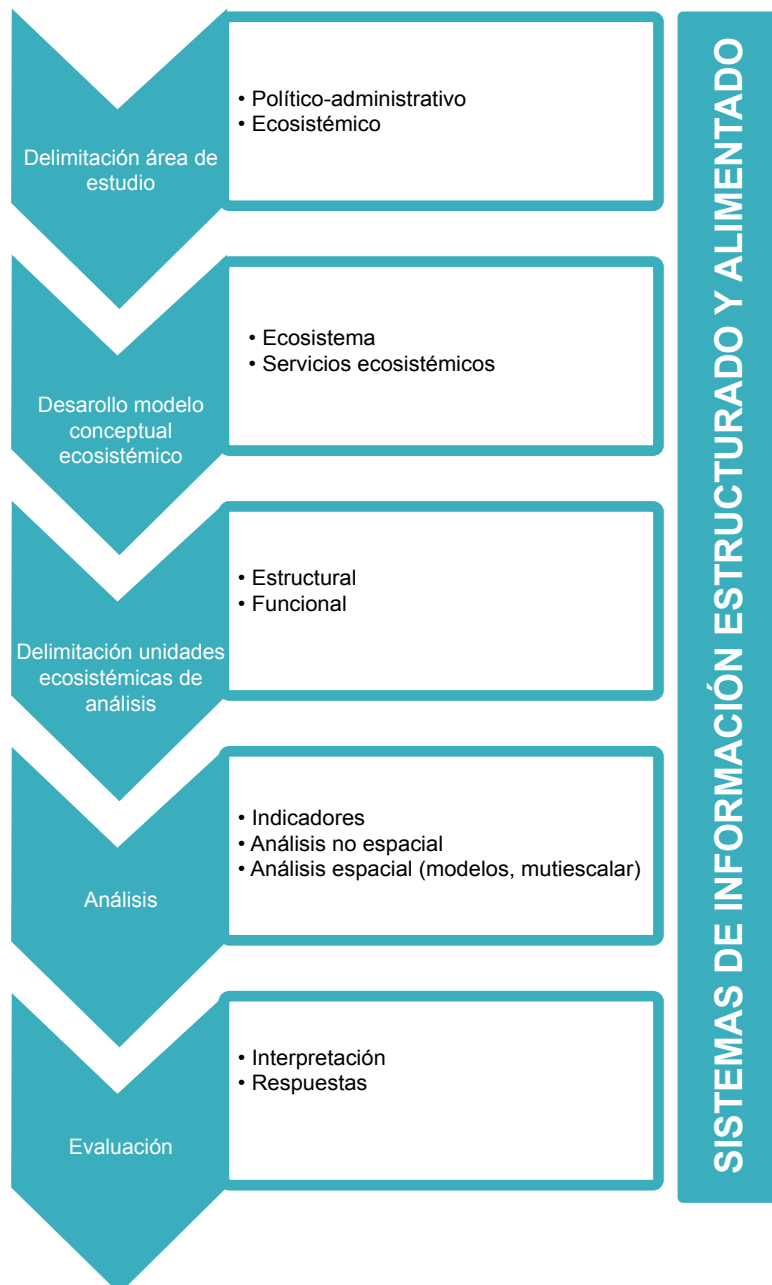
Delimitación área de estudio

• Político-administrativo
• Ecosistémico

Desarollo modelo conceptual ecosistémico

• Ecosistema
• Servicios ecosistémicos

Delimitación unidades ecosistémicas de análisis

• Estructural
• Funcional

Análisis

• Indicadores
• Análisis no espacial
• Análisis espacial (modelos, mutiescalar)

Evaluación

• Interpretación
• Respuestas

SISTEMAS DE INFORMACIÓN ESTRUCTURADO Y ALIMENTADO